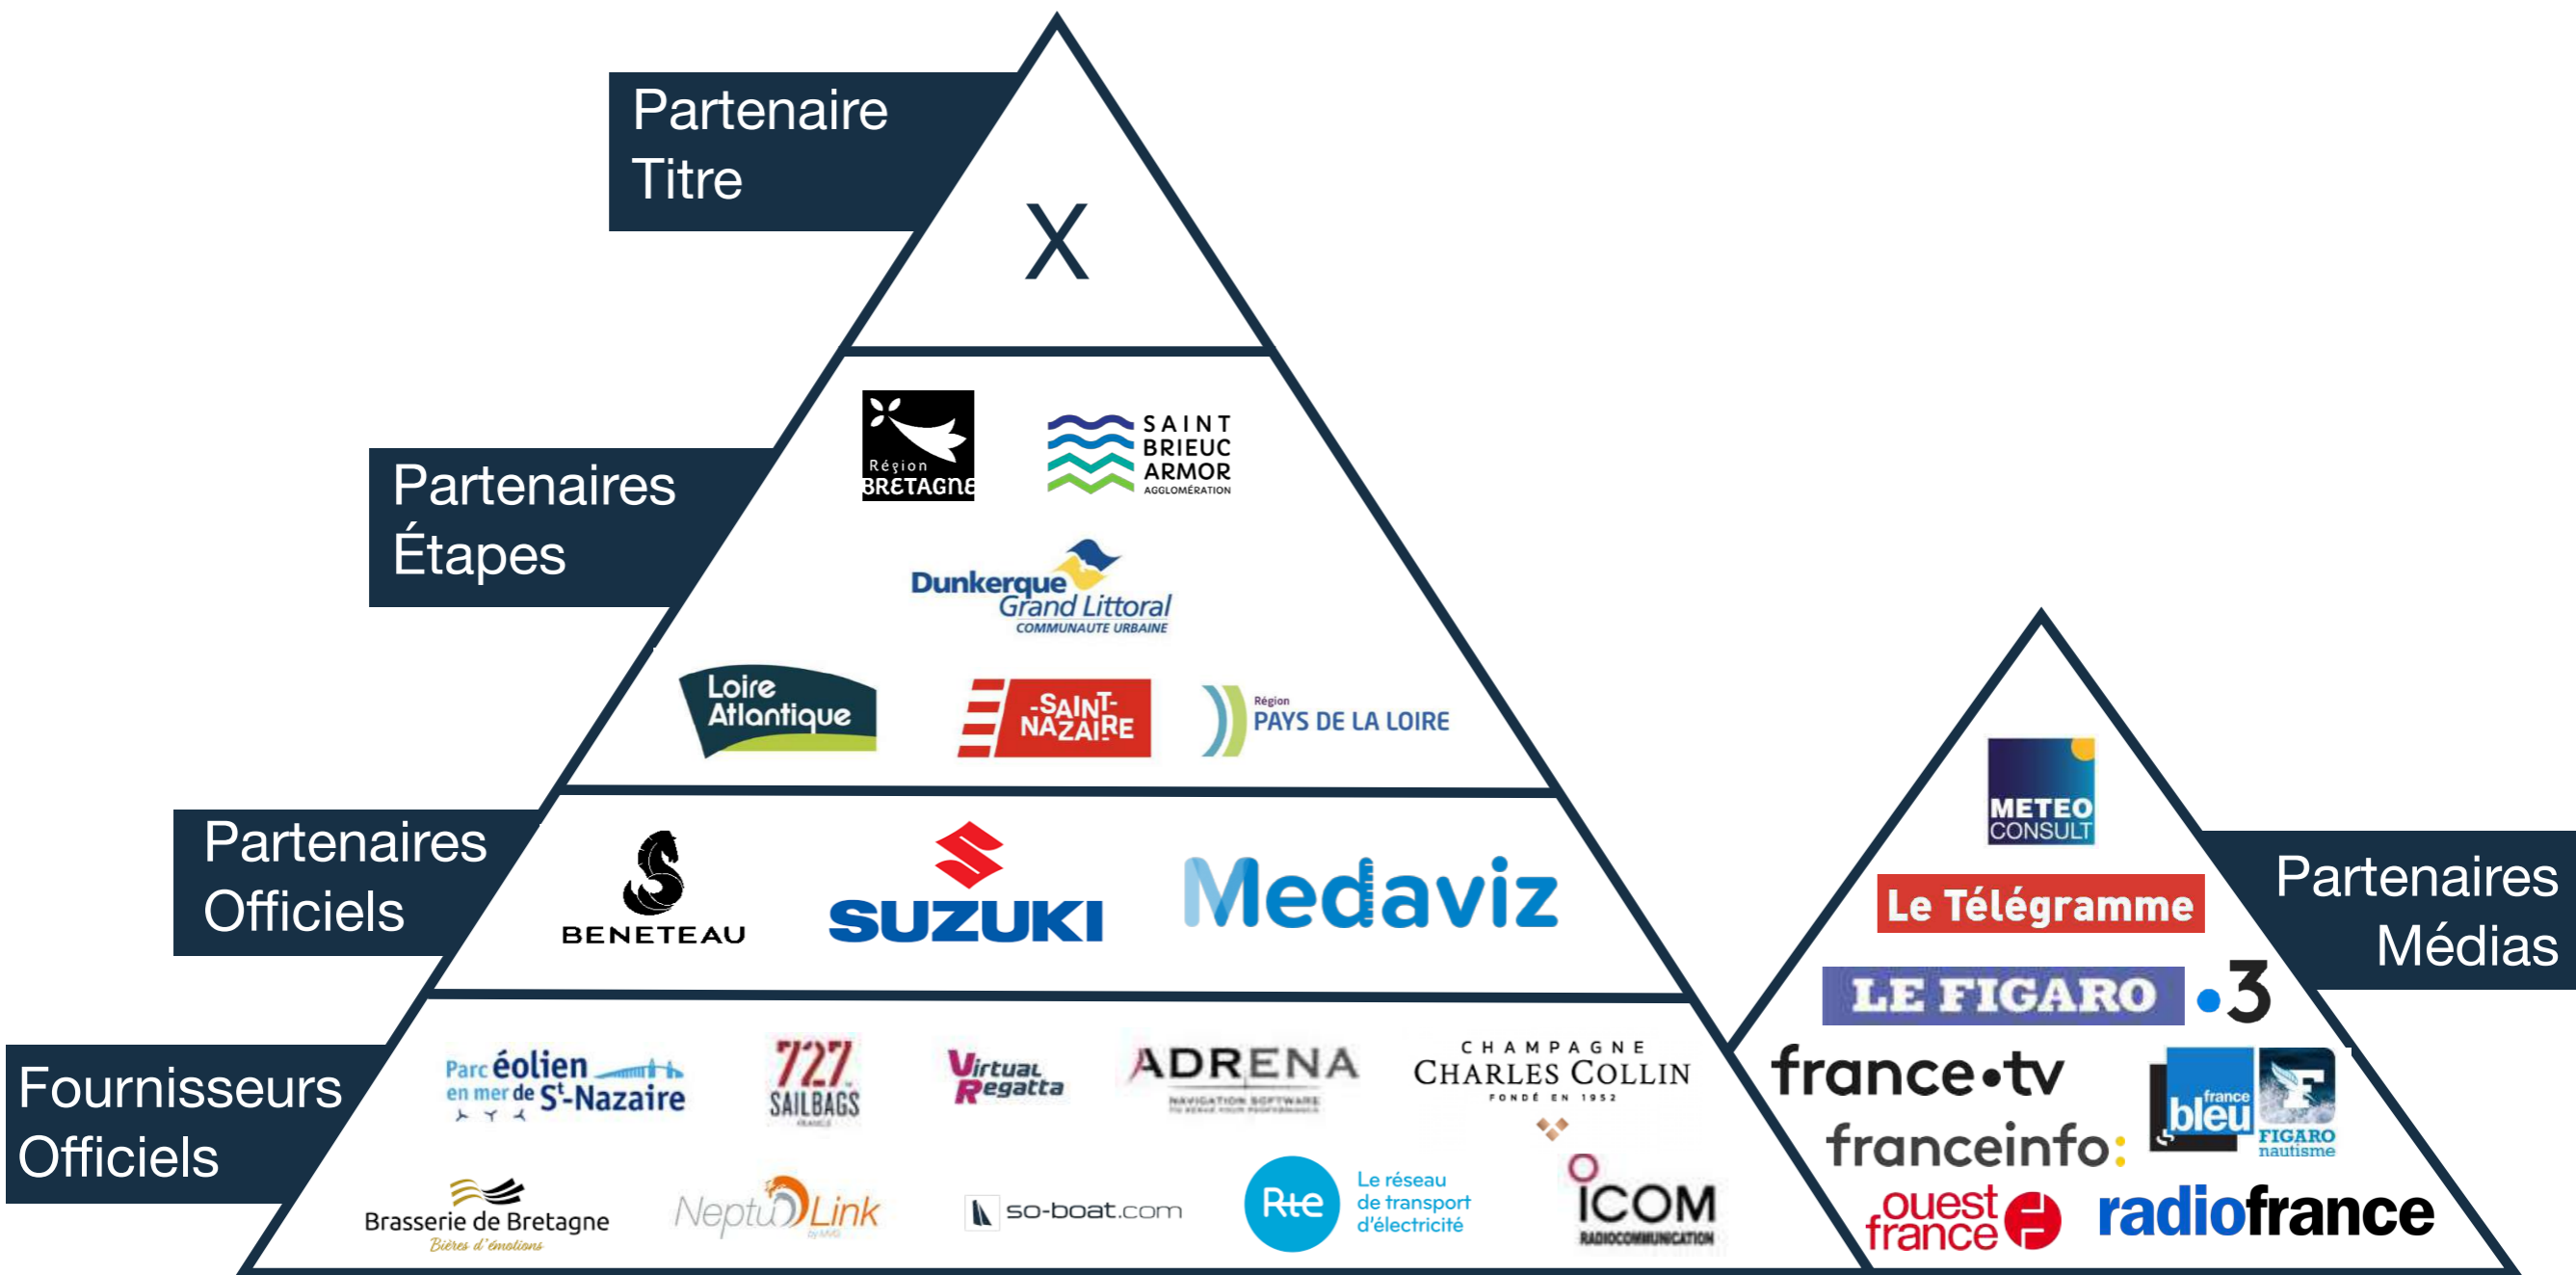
Partenaire Titre

X

Partenaires Étapes

Région BRETAGNE

SAINT BRIEUC ARMOR AGGLOMÉRATION

Dunkerque Grand Littoral COMMUNAUTE URBAINE

Loire Atlantique

SAINT-NAZAIRE

Région PAYS DE LA LOIRE

Partenaires Officiels

BENETEAU

SUZUKI

Medaviz

Fournisseurs Officiels

Parc éolien en mer de St-Nazaire

727 SAILBAGS

Virtual Regatta

ADRENA NAVIGATION SOFTWARE

CHAMPAGNE CHARLES COLLIN FONDÉ EN 1952

Brasserie de Bretagne Bières d'émotions

NeptuLink

so-boat.com

Rte Le réseau de transport d'électricité

ICOM RADIOCOMMUNICATION

Partenaires Médias

METEO CONSULT

Le Télégramme

LE FIGARO

3

france•tv

france bleu

FIGARO nautisme

franceinfo:

ouest france

radiofrance